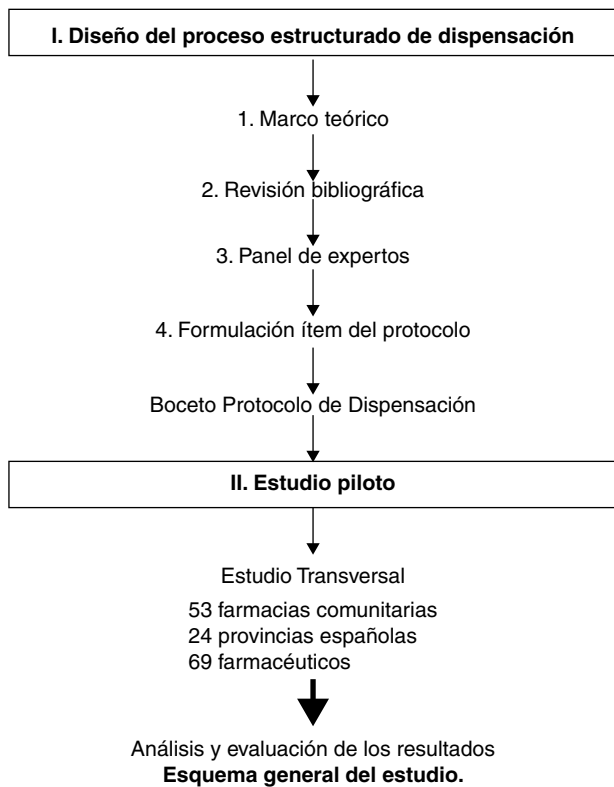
I. Diseño del proceso estructurado de dispensación

1. Marco teórico

2. Revisión bibliográfica

3. Panel de expertos

4. Formulación ítem del protocolo

Boceto Protocolo de Dispensación

II. Estudio piloto

Estudio Transversal

53 farmacias comunitarias
24 provincias españolas
69 farmacéuticos

Análisis y evaluación de los resultados
**Esquema general del estudio.**